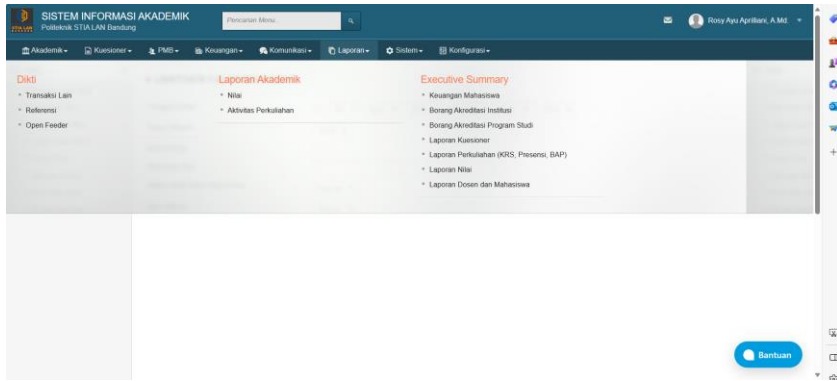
SISTEM INFORMASI AKADEMIK
Politeknik STIA LAN Bandung

Pencarian Menu

Rosy Ayu Apriliani, A.Md.

Akademik Kuesioner PMB Keuangan Komunikasi Laporan Sistem Konfigurasi

Dikti
Transaksi Lain
Referensi
Open Feeder

Laporan Akademik
Nilai
Aktivitas Perkuliahan

Executive Summary
Keuangan Mahasiswa
Borang Akreditasi Institusi
Borang Akreditasi Program Studi
Laporan Kuesioner
Laporan Perkuliahan (KRS, Presensi, BAP)
Laporan Nilai
Laporan Dosen dan Mahasiswa

Bantuan